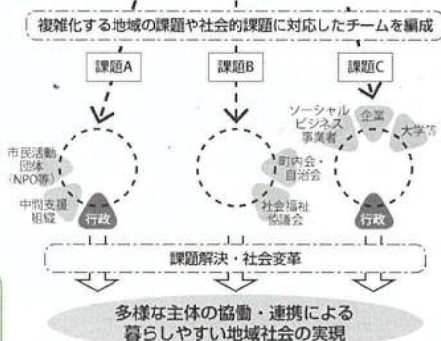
複雑化する地域の課題や社会的課題に対応したチームを編成

課題A

課題B

課題C

市民活動団体（NPO等）

中間支援組織

行政

町内会・自治会

社会福祉協議会

ソーシャルビジネス事業者

企業

大学等

行政

課題解決・社会変革

多様な主体の協働・連携による暮らしやすい地域社会の実現